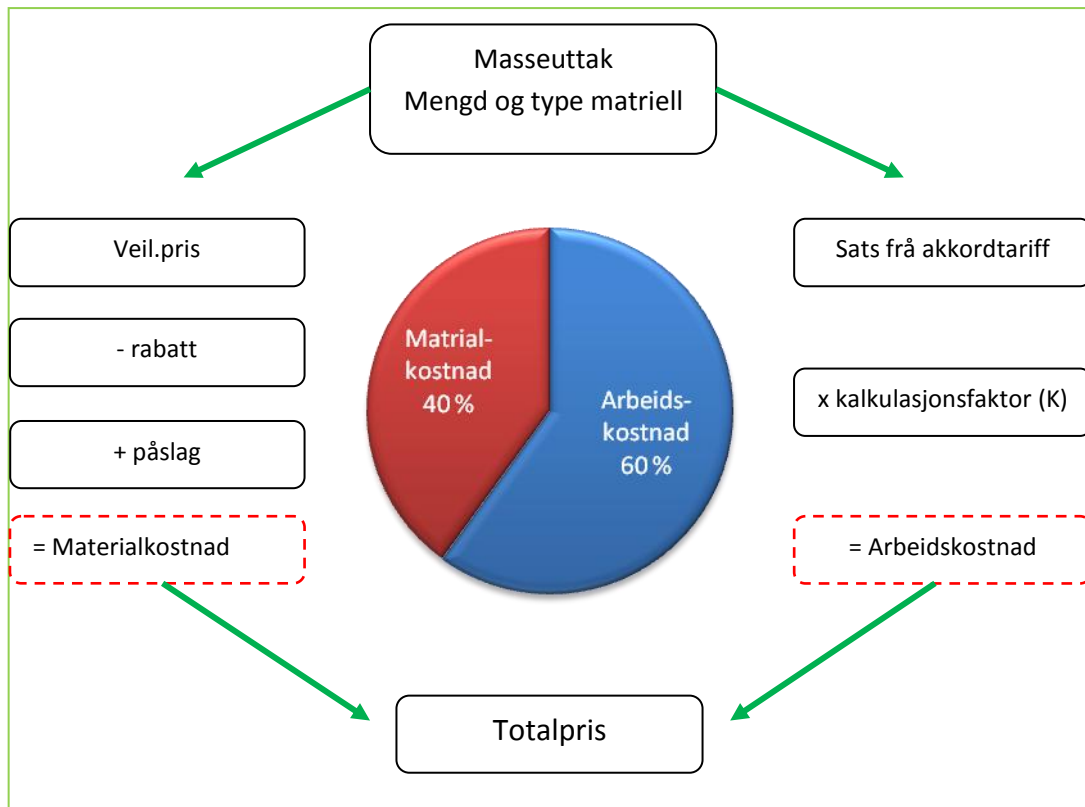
Masseuttak
Mengd og type matriell

Veil.pris

- rabatt

+ påslag

= Materialkostnad

Matrial-kostnad
40 %

Arbeids-kostnad
60 %

Sats frå akkordtariff

x kalkulasjonsfaktor (K)

= Arbeidskostnad

Totalpris